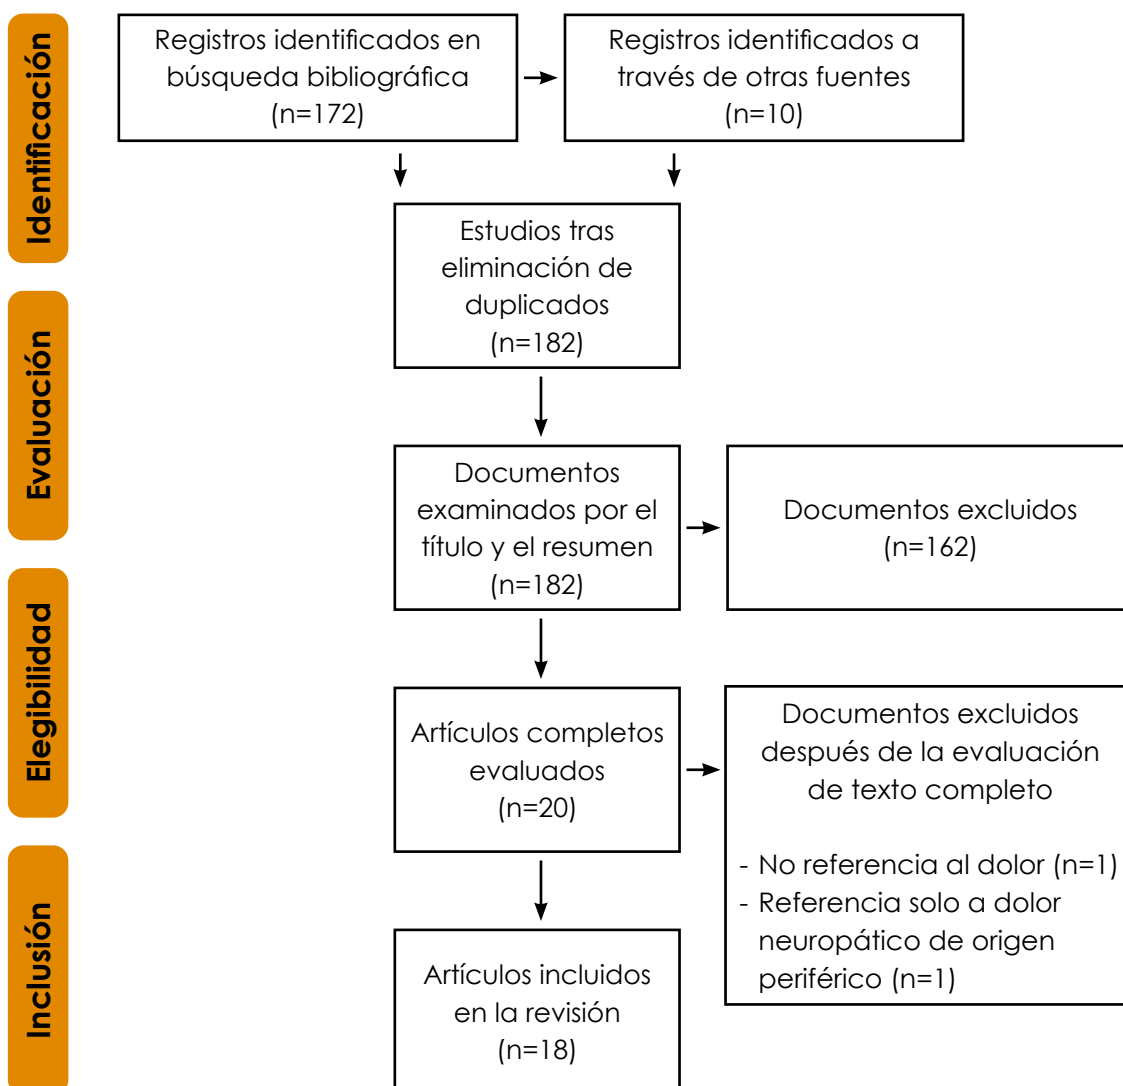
Identificación

Registros identificados en búsqueda bibliográfica (n=172)

Registros identificados a través de otras fuentes (n=10)

Estudios tras eliminación de duplicados (n=182)

Evaluación

Documentos examinados por el título y el resumen (n=182)

Documentos excluidos (n=162)

Elegibilidad

Artículos completos evaluados (n=20)

Documentos excluidos después de la evaluación de texto completo

- No referencia al dolor (n=1)
- Referencia solo a dolor neuropático de origen periférico (n=1)

Inclusión

Artículos incluidos en la revisión (n=18)